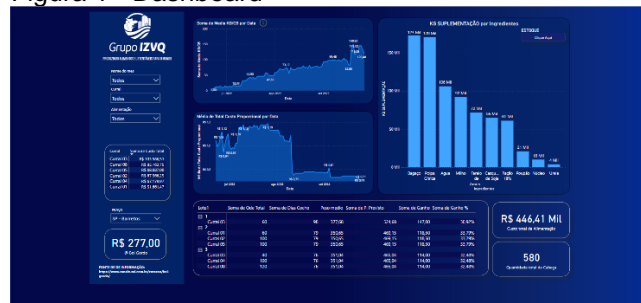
Figura 1 - Dashboard

Grupo IZVQ

Soma de Media KG/CB por Data

Data

Média de Total Custo Proporcional por Data

Data

KG SUPLEMENTAÇÃO por Ingredientes

ESTOQUE

KG SUPLEMENTAÇÃO

Ingredientes

Bagaço

Polpa Citrica

Água

Milho

Farelo

Caroço de Soja

Núcleo 15%

Rolão

Núcleo

Uréia

Todos

Todos

Todos

R$ 277,00

Lote

Soma de Dia Total

Soma de Dias Cocho

Peso médio

Soma de P. Previsto

Soma de Ganho

Soma de Ganho %

R$ 446,41 Mil

Custo total de Alimentação

580

Quantidade total de Cabeça